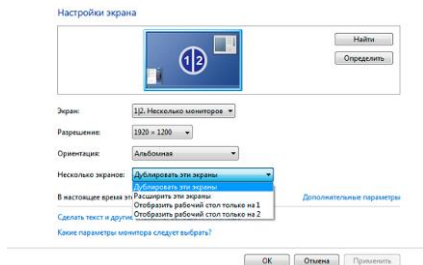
Настройки экрана

1|2

Найти

Определить

Экран: 1|2. Несколько мониторов

Разрешение: 1920 × 1200

Ориентация: Альбомная

Несколько экранов: Дублировать эти экраны

Дублировать эти экраны
Расширить эти экраны
Отобразить рабочий стол только на 1
Отобразить рабочий стол только на 2

В настоящее время эт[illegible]

Дополнительные параметры

Сделать текст и други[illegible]

Какие параметры монитора следует выбрать?

OK Отмена Применить